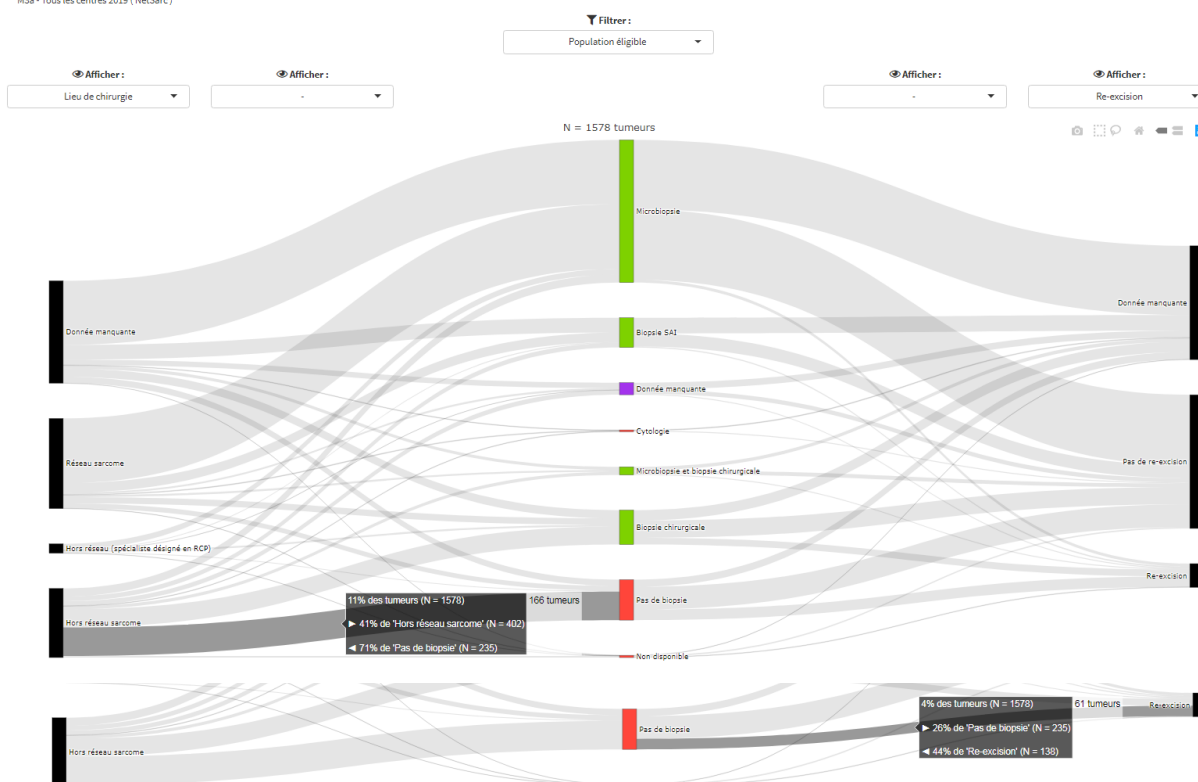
MSa • Tous les centres 2019 ( NetSarc )

Filtrer :

Population éligible

Afficher :

Lieu de chirurgie

Afficher :

-

Afficher :

-

Afficher :

Re-excision

N = 1578 tumeurs

Microbiopsie

Biopsie SAI

Donnée manquante

Cytologie

Microbiopsie et biopsie chirurgicale

Biopsie chirurgicale

Pas de biopsie

Non disponible

Donnée manquante

Réseau sarcome

Hors réseau (spécialiste désigné en RCP)

Hors réseau sarcome

11% des tumeurs (N = 1578)

► 41% de 'Hors réseau sarcome' (N = 402)

◄ 71% de 'Pas de biopsie' (N = 235)

166 tumeurs

Donnée manquante

Pas de re-excision

Re-excision

Hors réseau sarcome

Pas de biopsie

4% des tumeurs (N = 1578)

► 26% de 'Pas de biopsie' (N = 235)

◄ 44% de 'Re-excision' (N = 138)

61 tumeurs

Re-excision